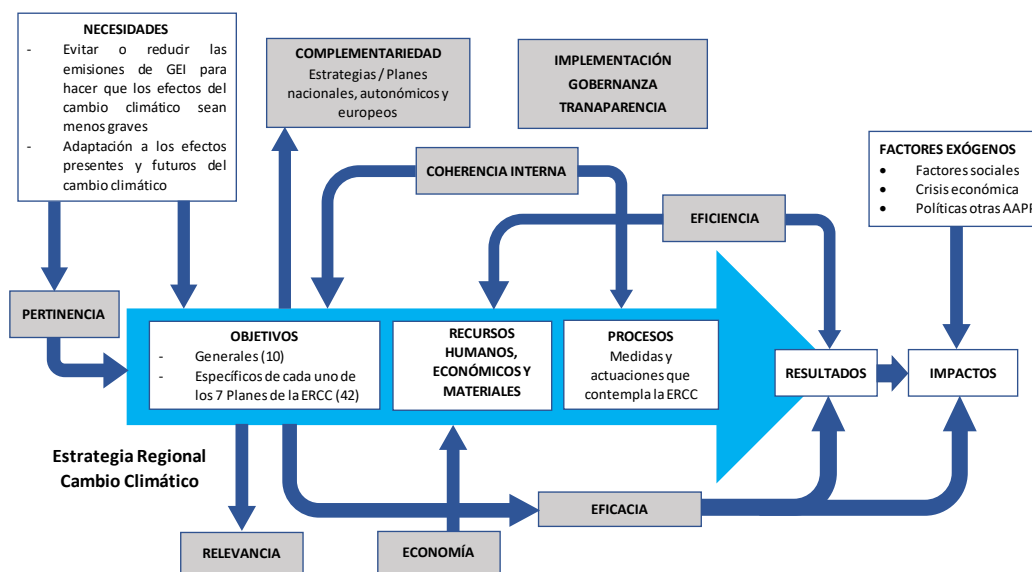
NECESIDADES
- Evitar o reducir las emisiones de GEI para hacer que los efectos del cambio climático sean menos graves
- Adaptación a los efectos presentes y futuros del cambio climático

COMPLEMENTARIEDAD
Estrategias / Planes nacionales, autonómicos y europeos

IMPLEMENTACIÓN
GOBERNANZA
TRANAPARENCIA

FACTORES EXÓGENOS
- Factores sociales
- Crisis económica
- Políticas otras AAPP

COHERENCIA INTERNA

EFICIENCIA

PERTINENCIA

OBJETIVOS
- Generales (10)
- Específicos de cada uno de los 7 Planes de la ERCC (42)

RECURSOS HUMANOS, ECONÓMICOS Y MATERIALES

PROCESOS
Medidas y actuaciones que contempla la ERCC

RESULTADOS

IMPACTOS

Estrategia Regional Cambio Climático

EFICACIA

RELEVANCIA

ECONOMÍA